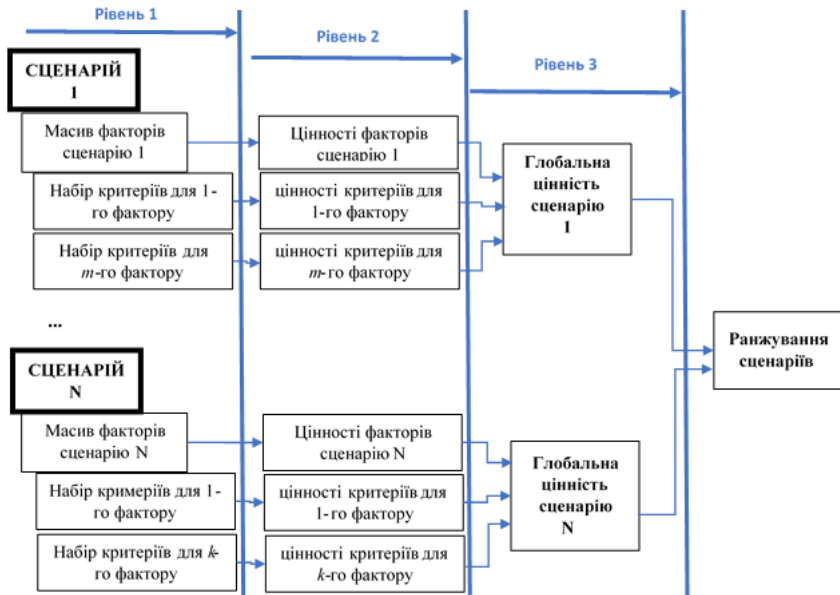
Рівень 1

Рівень 2

Рівень 3

СЦЕНАРІЙ 1

Масив факторів сценарію 1

Набір критеріїв для 1-го фактору

Набір критеріїв для $m$-го фактору

Цінності факторів сценарію 1

цінності критеріїв для 1-го фактору

цінності критеріїв для $m$-го фактору

Глобальна цінність сценарію 1

...

СЦЕНАРІЙ N

Масив факторів сценарію N

Набір кримеріїв для 1-го фактору

Набір критеріїв для $k$-го фактору

Цінності факторів сценарію N

цінності критеріїв для 1-го фактору

цінності критеріїв для $k$-го фактору

Глобальна цінність сценарію N

Ранжування сценаріїв